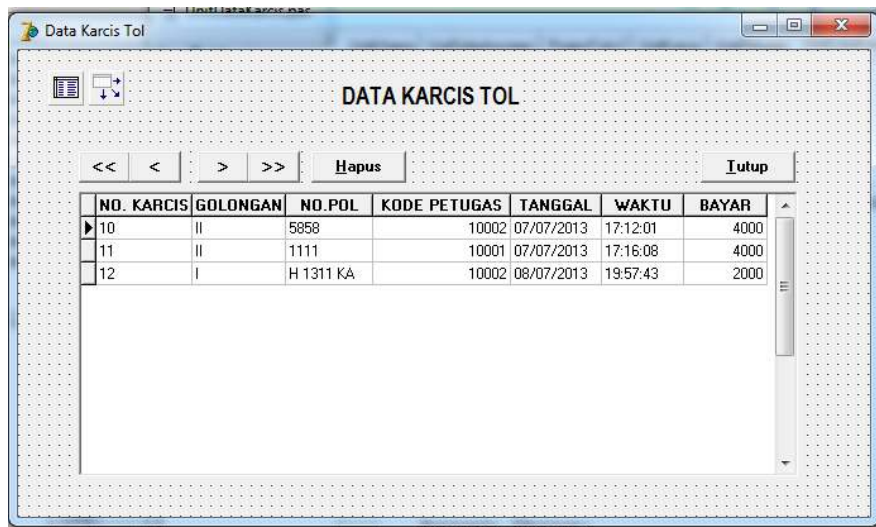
Data Karcis Tol

DATA KARCIS TOL

<< < > >> Hapus Tutup

| NO. KARCIS | GOLONGAN | NO.POL | KODE PETUGAS | TANGGAL | WAKTU | BAYAR |
|---|---|---|---|---|---|---|
| 10 | II | 5858 | 10002 | 07/07/2013 | 17:12:01 | 4000 |
| 11 | II | 1111 | 10001 | 07/07/2013 | 17:16:08 | 4000 |
| 12 | I | H 1311 KA | 10002 | 08/07/2013 | 19:57:43 | 2000 |